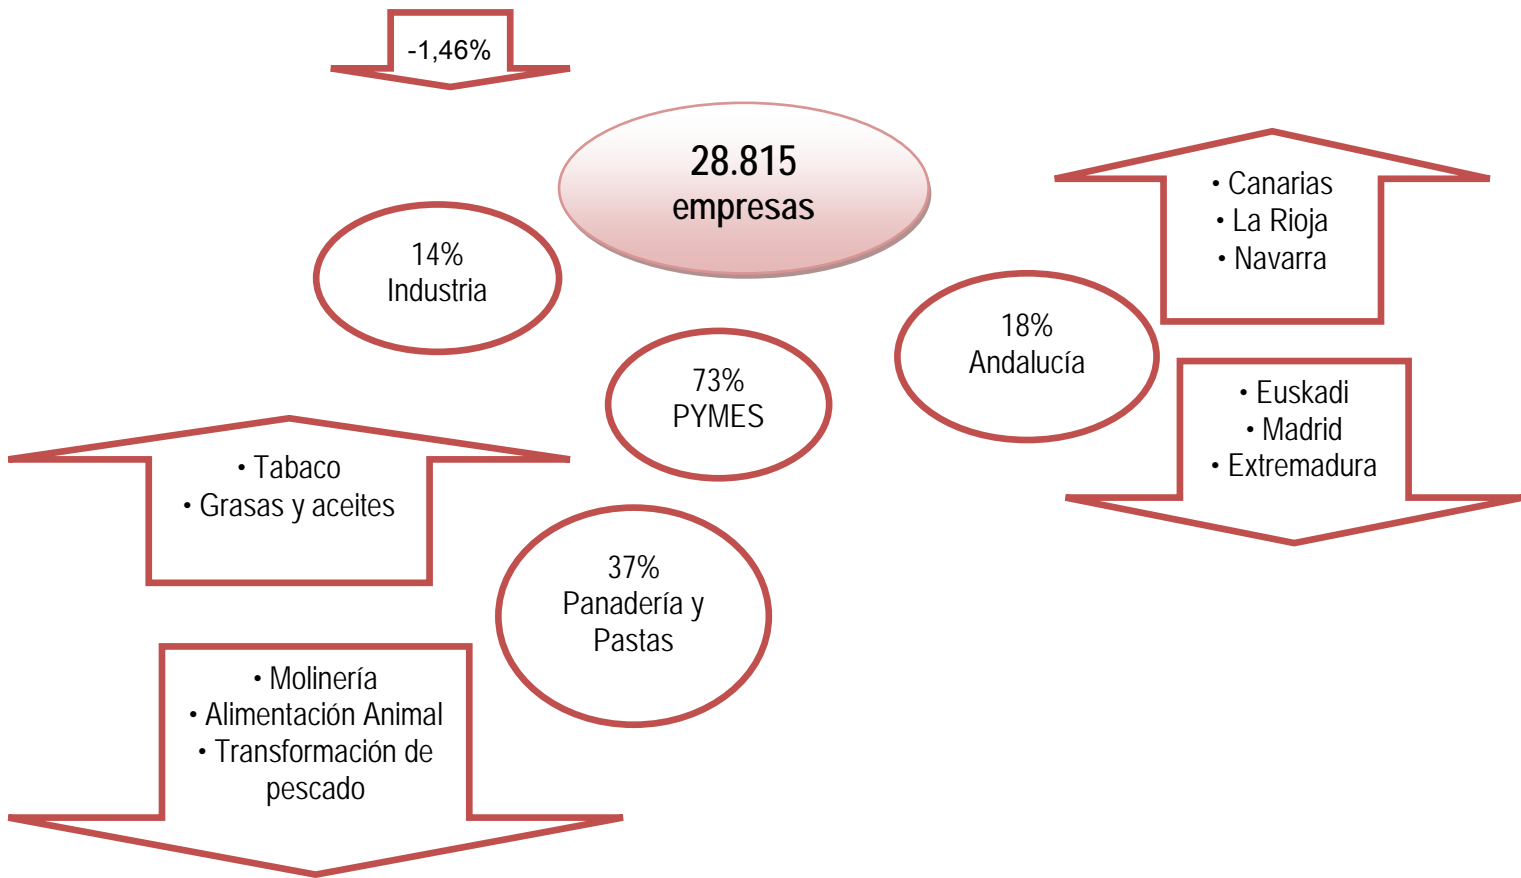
-1,46%

28.815
empresas

14%
Industria

• Canarias
• La Rioja
• Navarra

18%
Andalucía

73%
PYMES

• Euskadi
• Madrid
• Extremadura

• Tabaco
• Grasas y aceites

37%
Panadería y Pastas

• Molinería
• Alimentación Animal
• Transformación de pescado